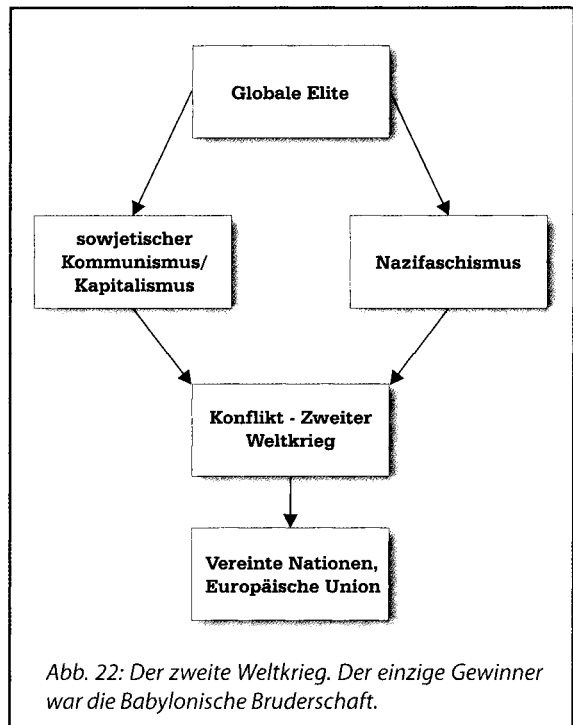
Globale Elite

sowjetischer Kommunismus/ Kapitalismus

Nazifaschismus

Konflikt - Zweiter Weltkrieg

Vereinte Nationen, Europäische Union

Abb. 22: Der zweite Weltkrieg. Der einzige Gewinner war die Babylonische Bruderschaft.